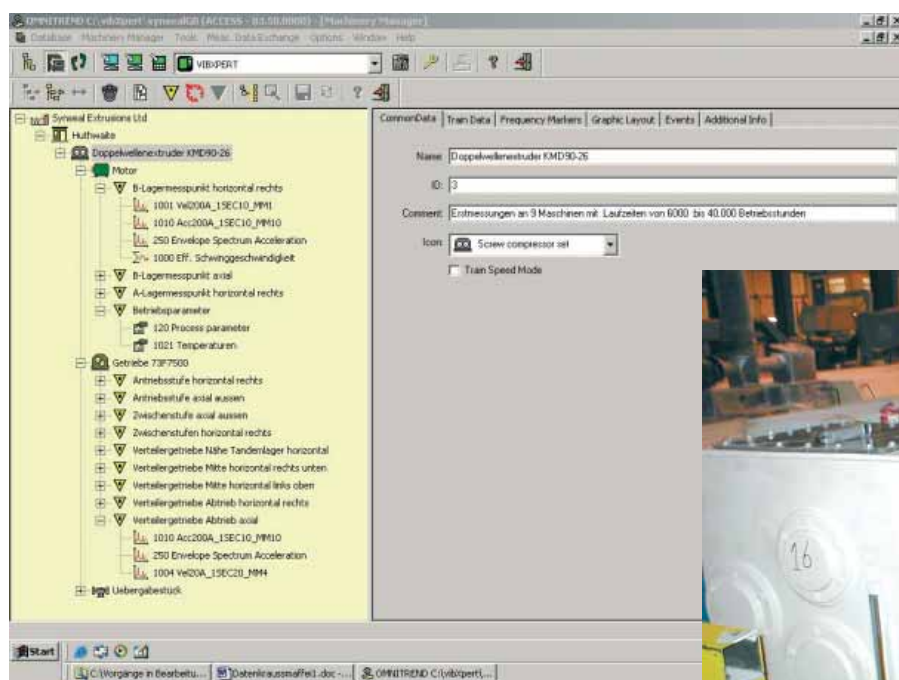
OMNITREND C:\vibxpert\synwealGB (ACCESS - 03.50.0000) - [Machinery Manager]
Database Machinery Manager Tools Meas. Data Exchange Options Window Help

VIBXPERT

Synweal Extrusions Ltd
Huthwaite
Doppelwellenextruder KMD90-26
Motor
B-Lagermesspunkt horizontal rechts
1001 Vel200A_1SEC10_MM1
1010 Acc200A_1SEC10_MM10
250 Envelope Spectrum Acceleration
1000 Eff. Schwinggeschwindigkeit
B-Lagermesspunkt axial
A-Lagermesspunkt horizontal rechts
Betriebsparameter
120 Process parameter
1021 Temperaturen
Getriebe 73F7500
Antriebsstufe horizontal rechts
Antriebsstufe axial aussen
Zwischenstufe axial aussen
Zwischenstufen horizontal rechts
Verteilergetriebe Nähe Tandemlager horizontal
Verteilergetriebe Mitte horizontal rechts unten
Verteilergetriebe Mitte horizontal links oben
Verteilergetriebe Abtrieb horizontal rechts
Verteilergetriebe Abtrieb axial
1010 Acc200A_1SEC10_MM10
250 Envelope Spectrum Acceleration
1004 Vel20A_1SEC20_MM4
Uebergabestück

CommonData | Train Data | Frequency Markers | Graphic Layout | Events | Additional Info

Name: Doppelwellenextruder KMD90-26
ID: 3
Comment: Erstmessungen an 9 Maschinen mit Laufzeiten von 6000 bis 40.000 Betriebsstunden
Icon: Screw compressor set
Train Speed Mode

16

Start
C:\Vorgänge in Bearbeitu... | Datenlicaussmaffeil.doc -... | OMNITREND C:\vibxpert\...